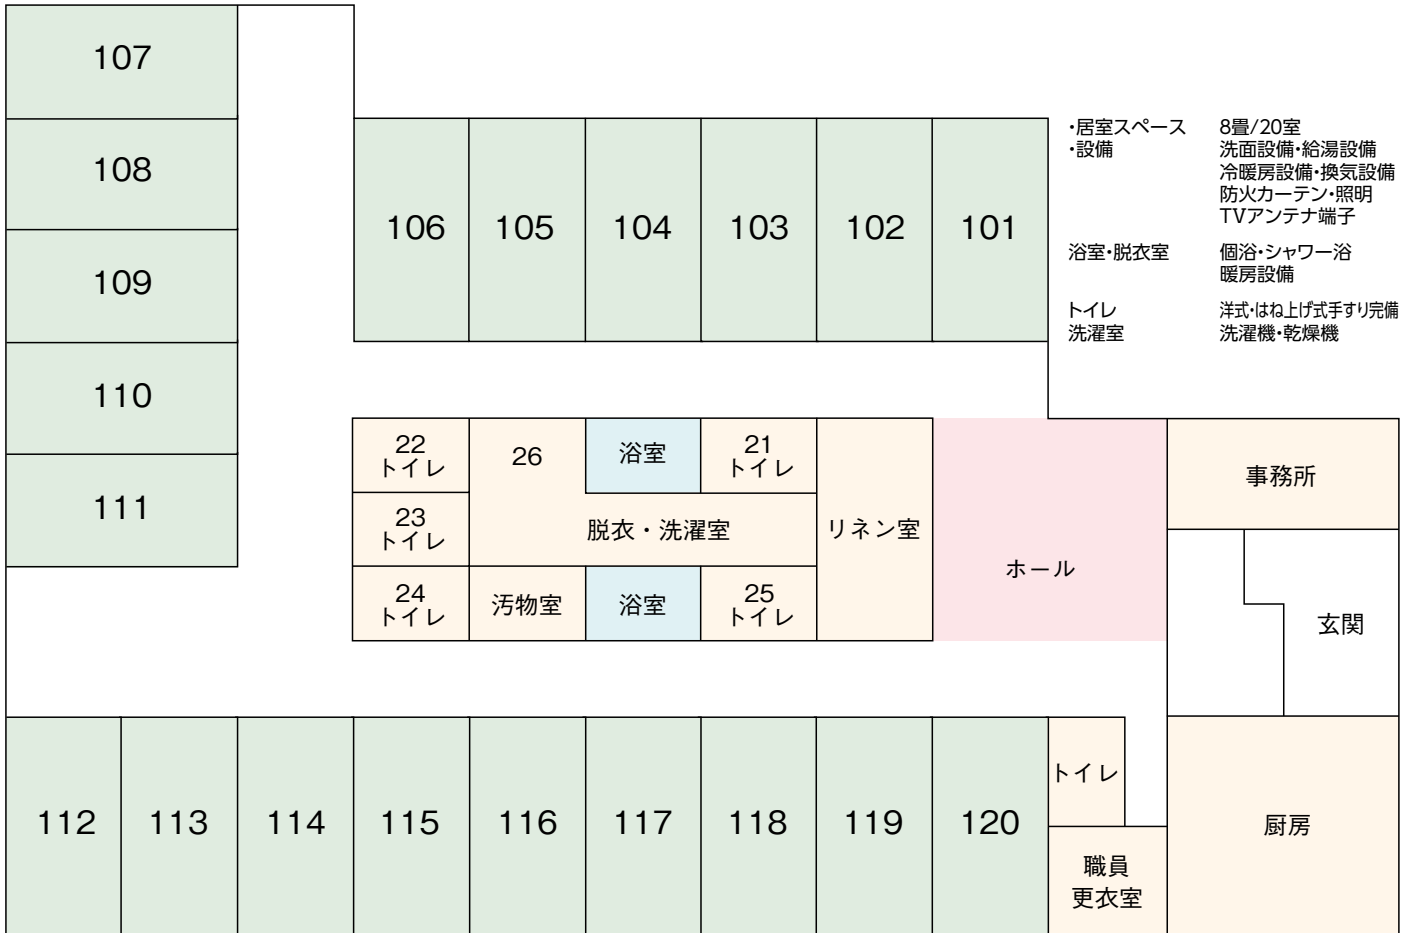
107

108

109

110

111

106 105 104 103 102 101

・居室スペース　8畳/20室
・設備　洗面設備・給湯設備
冷暖房設備・換気設備
防火カーテン・照明
TVアンテナ端子

浴室・脱衣室　個浴・シャワー浴
暖房設備

トイレ　洋式・はね上げ式手すり完備
洗濯室　洗濯機・乾燥機

22
トイレ

26

浴室

21
トイレ

23
トイレ

脱衣・洗濯室

リネン室

24
トイレ

汚物室

浴室

25
トイレ

ホール

事務所

玄関

112 113 114 115 116 117 118 119 120

トイレ

職員
更衣室

厨房